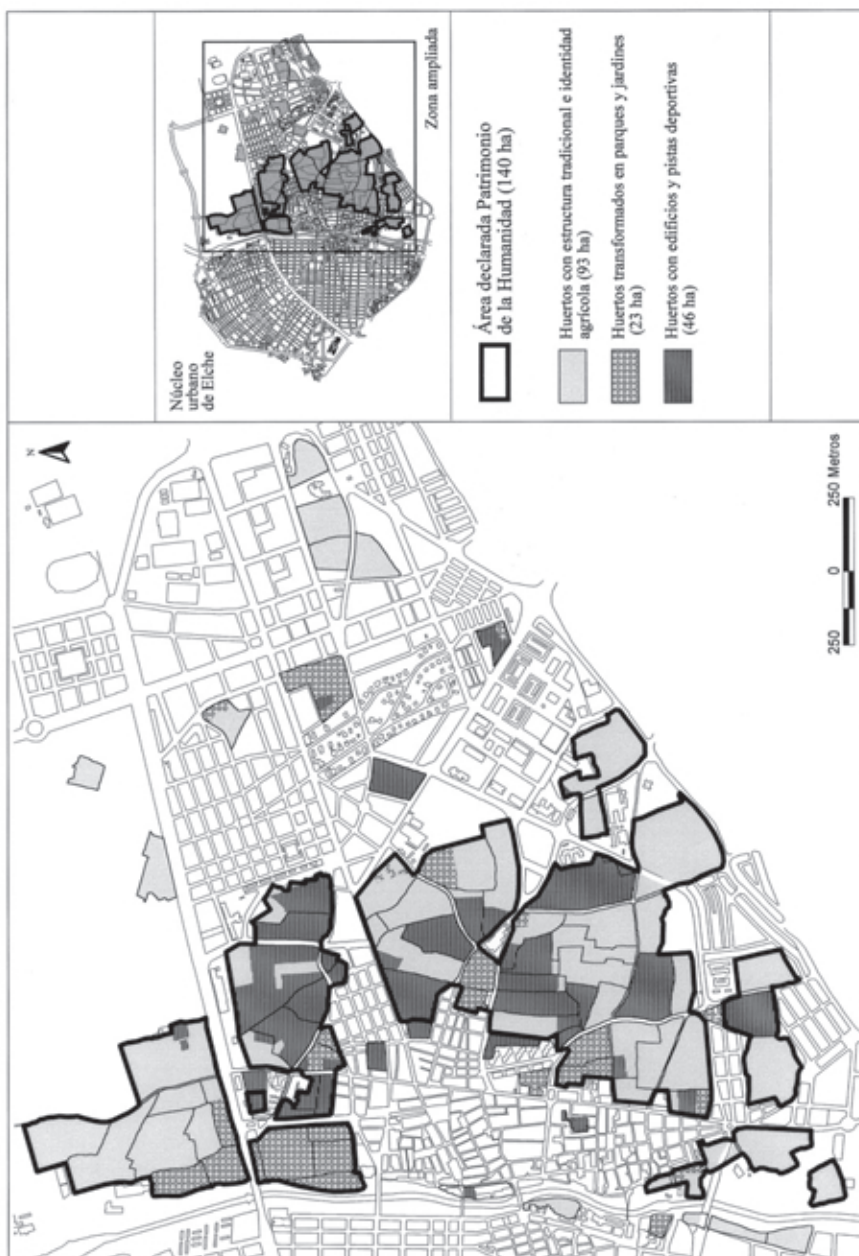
Núcleo urbano de Elche

Zona ampliada

Área declarada Patrimonio de la Humanidad (140 ha)

Huertos con estructura tradicional e identidad agrícola (93 ha)

Huertos transformados en parques y jardines (23 ha)

Huertos con edificios y pistas deportivas (46 ha)

N

250 0 250 Metros